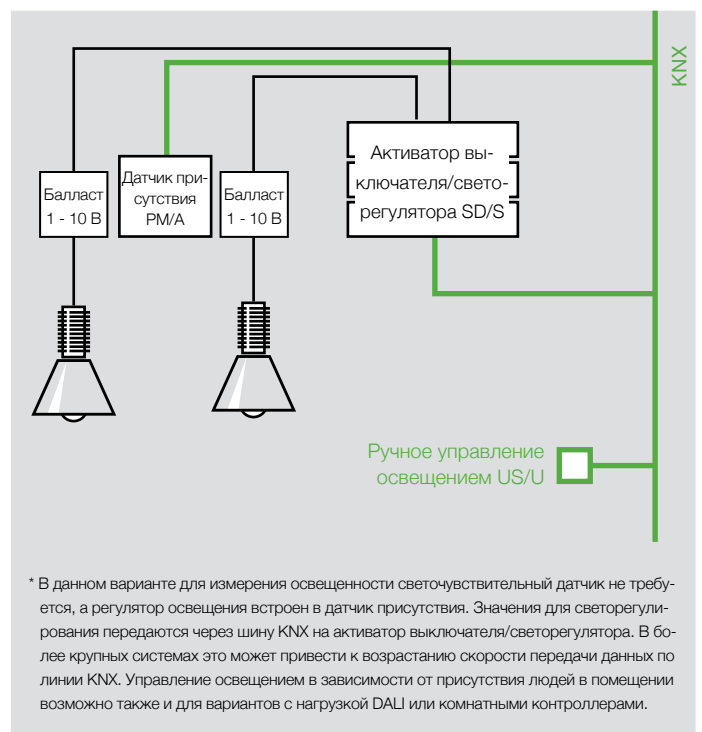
KNX

Балласт 1 - 10 В

Датчик присутствия PM/A

Балласт 1 - 10 В

Активатор выключателя/светорегулятора SD/S

Ручное управление освещением US/U

* В данном варианте для измерения освещенности светочувствительный датчик не требуется, а регулятор освещения встроен в датчик присутствия. Значения для светорегулирования передаются через шину KNX на активатор выключателя/светорегулятора. В более крупных системах это может привести к возрастанию скорости передачи данных по линии KNX. Управление освещением в зависимости от присутствия людей в помещении возможно также и для вариантов с нагрузкой DALI или комнатными контроллерами.